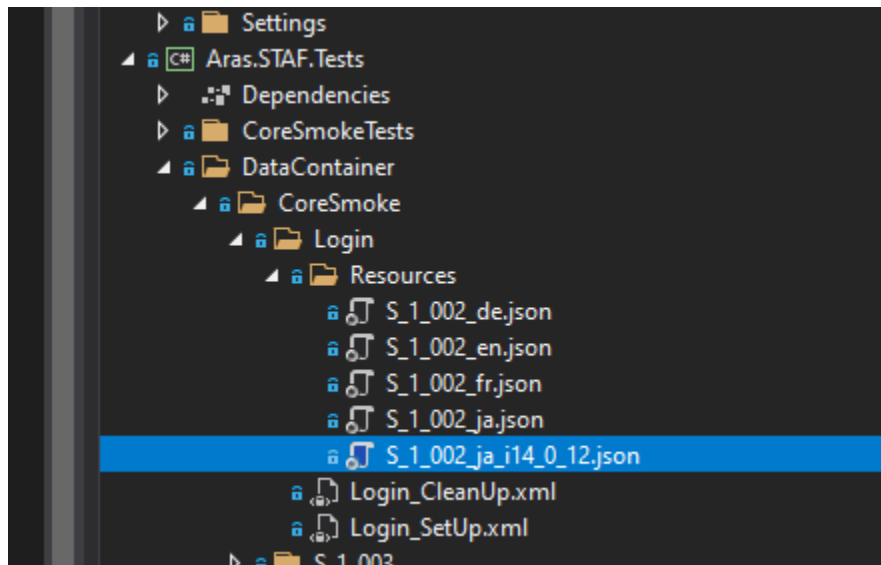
Settings
C# Aras.STAF.Tests
Dependencies
CoreSmokeTests
DataContainer
CoreSmoke
Login
Resources
S_1_002_de.json
S_1_002_en.json
S_1_002_fr.json
S_1_002_ja.json
S_1_002_ja_i14_0_12.json
Login_CleanUp.xml
Login_SetUp.xml
S_1_003